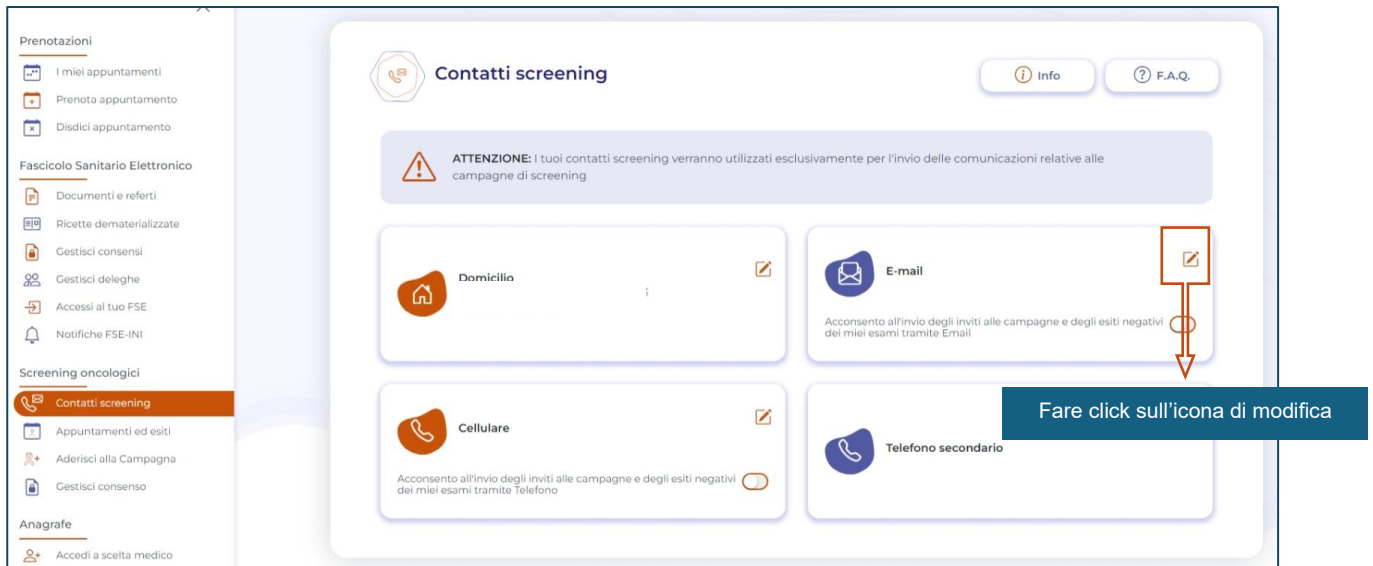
Prenotazioni

I miei appuntamenti

Prenota appuntamento

Disdici appuntamento

Fascicolo Sanitario Elettronico

Documenti e referti

Ricette dematerializzate

Gestisci consensi

Gestisci deleghe

Accessi al tuo FSE

Notifiche FSE-INI

Screening oncologici

Contatti screening

Appuntamenti ed esiti

Aderisci alla Campagna

Gestisci consenso

Anagrafe

Accedi a scelta medico

Contatti screening

Info

F.A.Q.

ATTENZIONE: I tuoi contatti screening verranno utilizzati esclusivamente per l'invio delle comunicazioni relative alle campagne di screening

Domicilio

E-mail

Acconsento all'invio degli inviti alle campagne e degli esiti negativi dei miei esami tramite Email

Cellulare

Acconsento all'invio degli inviti alle campagne e degli esiti negativi dei miei esami tramite Telefono

Telefono secondario

Fare click sull'icona di modifica